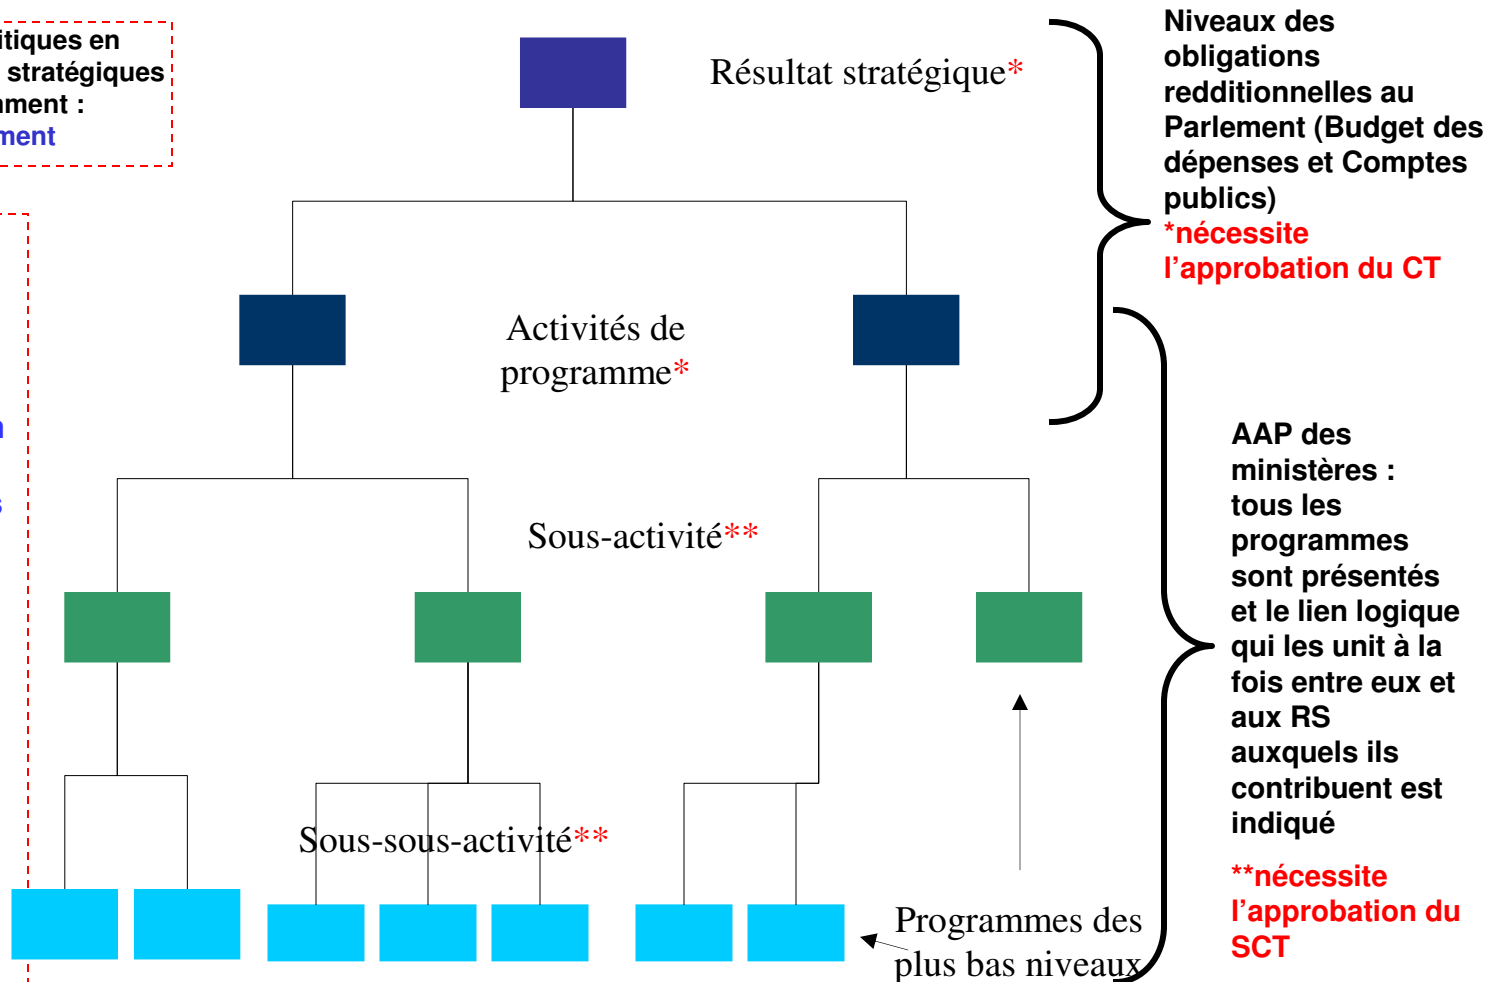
itiques en
stratégiques
ment :
ment

n

s

Résultat stratégique*

Activités de programme*

Sous-activité**

Sous-sous-activité**

Programmes des plus bas niveaux

Niveaux des obligations redditionnelles au Parlement (Budget des dépenses et Comptes publics)
*nécessite l'approbation du CT

AAP des ministères : tous les programmes sont présentés et le lien logique qui les unit à la fois entre eux et aux RS auxquels ils contribuent est indiqué

**nécessite l'approbation du SCT